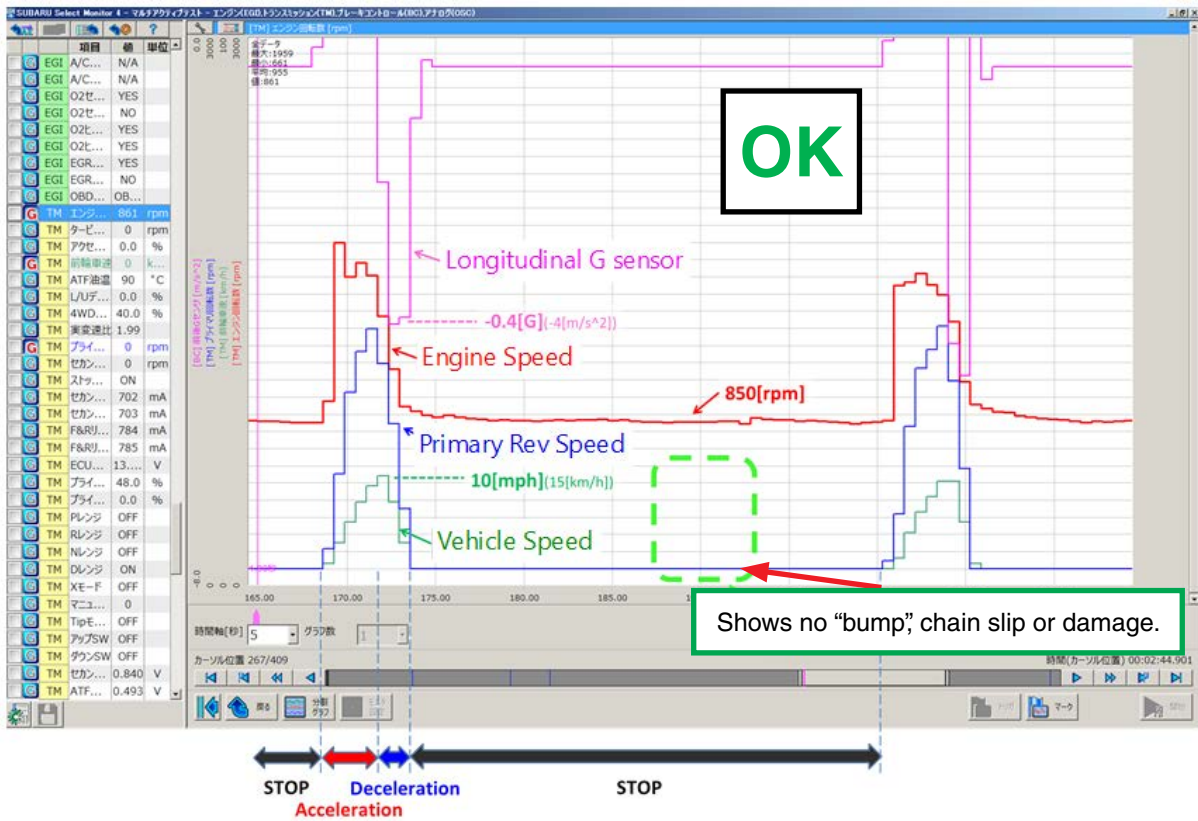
SUBARU Select Monitor 4 - マルチアクティブテスト - エンジン(EG),トランスミッション(TM),ブレーキコントロール(BC),アナログ(OSC)

[TM] エンジン回転数 [rpm]

| | 項目 | 値 | 単位 |
|---|---|---|---|
| EGI | A/C... | N/A | |
| EGI | A/C... | N/A | |
| EGI | O2セ... | YES | |
| EGI | O2セ... | NO | |
| EGI | O2ヒ... | YES | |
| EGI | O2ヒ... | YES | |
| EGI | EGR... | YES | |
| EGI | EGR... | NO | |
| EGI | OBD... | OB... | |
| TM | エンジ... | 861 | rpm |
| TM | タービ... | 0 | rpm |
| TM | アクセ... | 0.0 | % |
| TM | 前輪車速 | 0 | k... |
| TM | ATF油温 | 90 | °C |
| TM | L/Uデ... | 0.0 | % |
| TM | 4WD... | 40.0 | % |
| TM | 実変速比 | 1.99 | |
| TM | プライ... | 0 | rpm |
| TM | セカン... | 0 | rpm |
| TM | ストッ... | ON | |
| TM | セカン... | 702 | mA |
| TM | セカン... | 703 | mA |
| TM | F&Rリ... | 784 | mA |
| TM | F&Rリ... | 785 | mA |
| TM | ECU... | 13.... | V |
| TM | プライ... | 48.0 | % |
| TM | プライ... | 0.0 | % |
| TM | Pレンジ | OFF | |
| TM | Rレンジ | OFF | |
| TM | Nレンジ | OFF | |
| TM | Dレンジ | ON | |
| TM | Xモード | OFF | |
| TM | マニュ... | 0 | |
| TM | Tipモ... | OFF | |
| TM | アップSW | OFF | |
| TM | ダウンSW | OFF | |
| TM | セカン... | 0.840 | V |
| TM | ATF... | 0.493 | V |

全データ
最大:1959
最小:661
平均:955
値:861

OK

Longitudinal G sensor
-0.4[G](-4[m/s^2])
Engine Speed
850[rpm]
Primary Rev Speed
10[mph](15[km/h])
Vehicle Speed

165.00 170.00 175.00 180.00 185.00

Shows no "bump", chain slip or damage.

時間軸[秒] 5 グラフ数 1
カーソル位置 267/409
時間(カーソル位置) 00:02:44.901
戻る 分割グラフ マーク

STOP
Acceleration
Deceleration
STOP